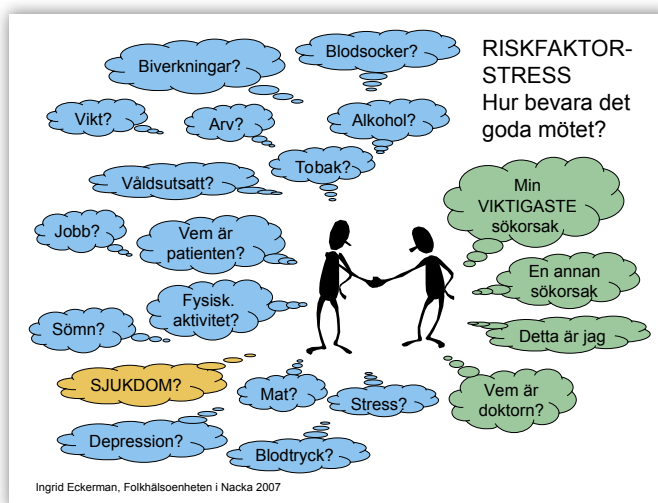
RISKFAKTOR-STRESS
Hur bevara det goda mötet?

Blodsocker?
Biverkningar?
Vikt?
Arv?
Alkohol?
Tobak?
Våldsutsatt?
Jobb?
Vem är patienten?
Fysisk. aktivitet?
Sömn?
SJUKDOM?
Mat?
Stress?
Depression?
Blodtryck?

Min VIKTIGASTE sökorsak
En annan sökorsak
Detta är jag
Vem är doktorn?

Ingrid Eckerman, Folkhälsoenheten i Nacka 2007